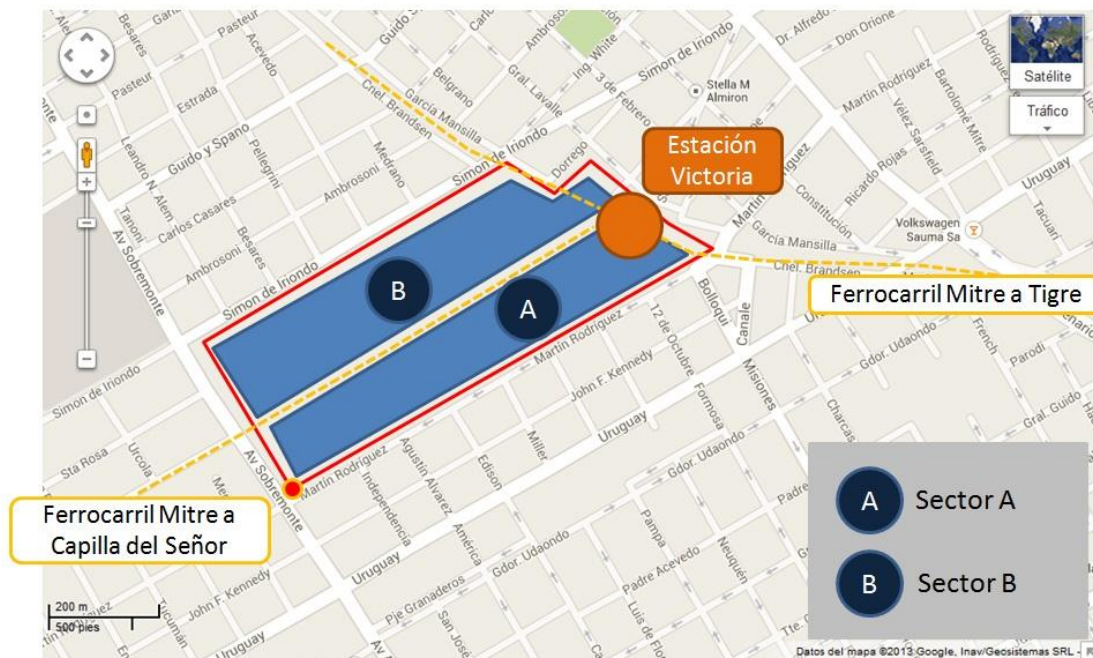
Satélite

Tráfico

Estación Victoria

Ferrocarril Mitre a Tigre

Ferrocarril Mitre a Capilla del Señor

B

A

A Sector A

B Sector B

Besares
Pasteur
Acevedo
Guido
Carlos
Ambrosoni
Ing. White
Simon de Iriondo
Dr. Alfredo
Don Orione
Rodriguez
Estrada
Belgrano
Gral. Lavalle
3 de Febrero
Stella M Almiron
Martin Rodriguez
Bartolomé Mitre
Leandro N. Alem
Garcia Mansilla
Cnel. Brandsen
Vélez Sarsfield
Guido y Spano
Pellegrini
Medrano
Simon de Iriondo
Dorrego
Martin Rodriguez
Ricardo Rojas
Uruguay
Tacuari
Carlos Casares
Ambrosoni
Constitución
Garcia Mansilla
Volkswagen Sauma Sa
Tanoni
Ambrosoni
Besares
Cnel. Brandsen
Av Sobremonte
Simon de Iriondo
Bollogui
Canale
French
Parodi
Martin Rodriguez
12 de Octubre
Gdor. Udaondo
John F. Kennedy
Misiones
Simon de Iriondo
Formosa
Charcas
Gral. Guido
Sta Rosa
Urcola
Miller
Uruguay
Gdor. Udaondo
Av Sobremonte
Martin Rodriguez
Independencia
Agustin Alvarez
Edison
Gdor. Udaondo
Padre
América
Pampa
John F. Kennedy
Uruguay
Pje Granaderos
Gdor. Udaondo
Padre Acevedo
Neuquén
Luis de Flo
San José
Tucumán
Uruguay
Tte.
200 m
500 pies
Datos del mapa ©2013 Google, Inav/Geosistemas SRL